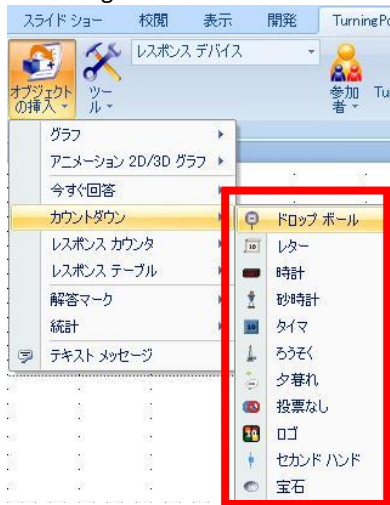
スライド ショー 校閲 表示 開発 TurningPo

オブジェクトの挿入 ツール レスポンス デバイス 参加者 Tu

グラフ
アニメーション 2D/3D グラフ
今すぐ回答
カウントダウン
レスポンス カウンタ
レスポンス テーブル
解答マーク
統計
テキスト メッセージ

ドロップ ボール
レター
時計
砂時計
タイマ
ろうそく
夕暮れ
投票なし
ロゴ
セカンド ハンド
宝石